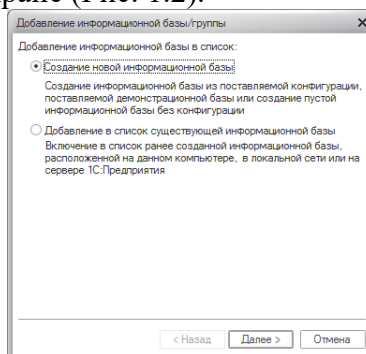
ранее (Рис. 1.2).

Добавление информационной базы/группы

Добавление информационной базы в список:

Создание новой информационной базы

Создание информационной базы из поставляемой конфигурации, поставляемой демонстрационной базы или создание пустой информационной базы без конфигурации

Добавление в список существующей информационной базы

Включение в список ранее созданной информационной базы, расположенной на данном компьютере, в локальной сети или на сервере 1С:Предприятия

< Назад | Далее > | Отмена